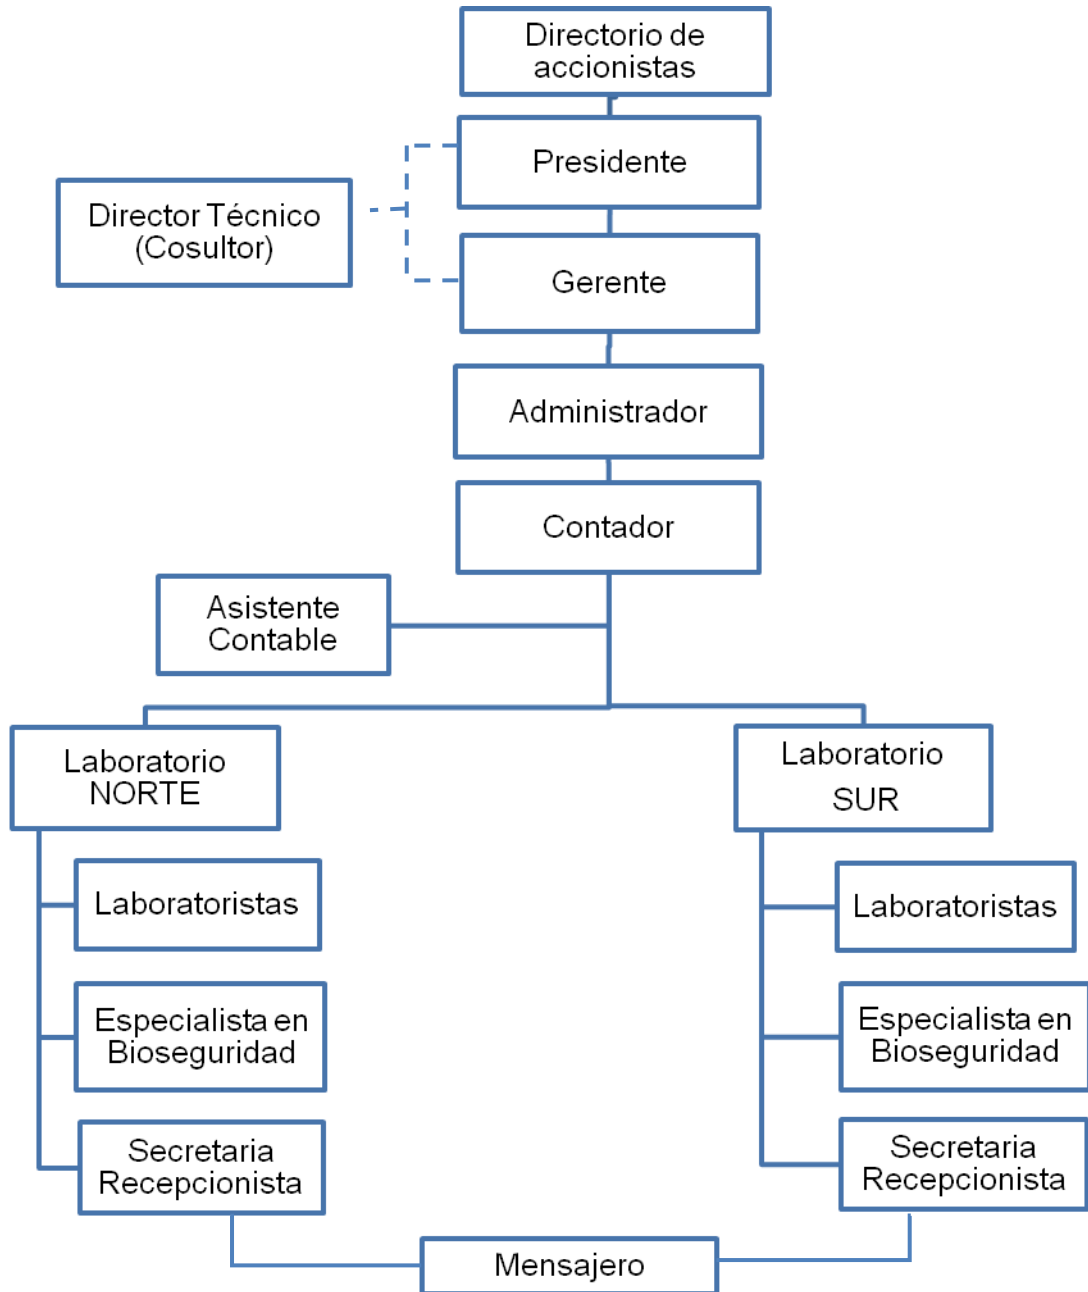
Directorio de accionistas

Presidente

Director Técnico (Cosultor)

Gerente

Administrador

Contador

Asistente Contable

Laboratorio NORTE

Laboratoristas

Especialista en Bioseguridad

Secretaria Recepcionista

Laboratorio SUR

Laboratoristas

Especialista en Bioseguridad

Secretaria Recepcionista

Mensajero